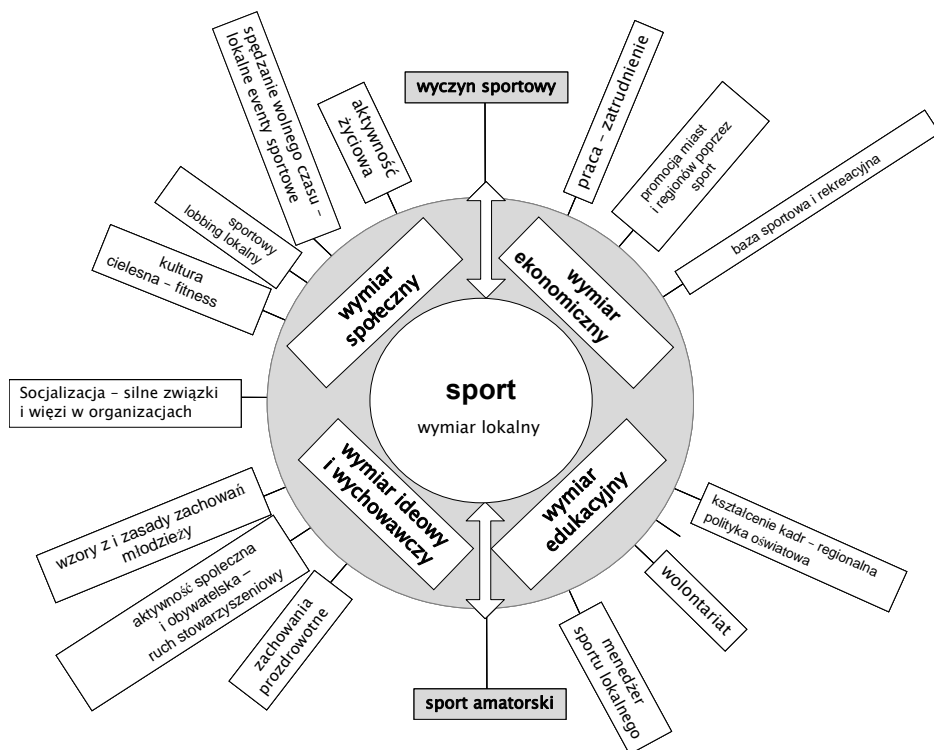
wyczyn sportowy

spędzanie wolnego czasu – lokalne eventy sportowe

aktywność życiowa

sportowy lobbing lokalny

kultura cielesna – fitness

praca – zatrudnienie

promocja miast i regionów poprzez sport

baza sportowa i rekreacyjna

wymiar społeczny

wymiar ekonomiczny

Socjalizacja – silne związki i więzi w organizacjach

sport

wymiar lokalny

wymiar ideowy i wychowawczy

wymiar edukacyjny

wzory z i zasady zachowań młodzieży

aktywność społeczna i obywatelska – ruch stowarzyszeniowy

zachowania prozdrowotne

kształcenie kadr – regionalna polityka oświatowa

wolontariat

menedżer sportu lokalnego

sport amatorski